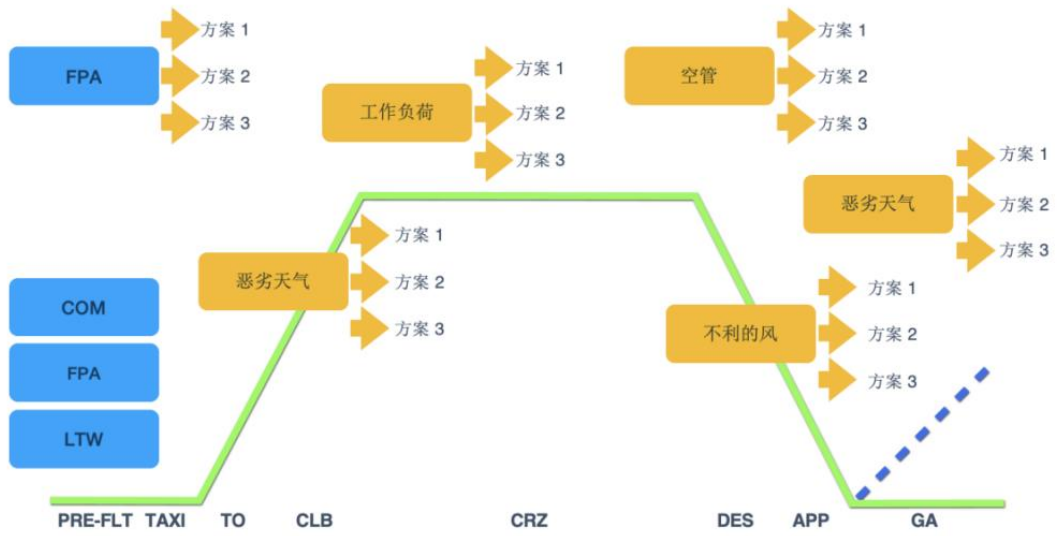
FPA

方案 1
方案 2
方案 3

工作负荷

方案 1
方案 2
方案 3

空管

方案 1
方案 2
方案 3

恶劣天气

方案 1
方案 2
方案 3

恶劣天气

方案 1
方案 2
方案 3

不利的风

方案 1
方案 2
方案 3

COM
FPA
LTW

PRE-FLT TAXI TO CLB CRZ DES APP GA